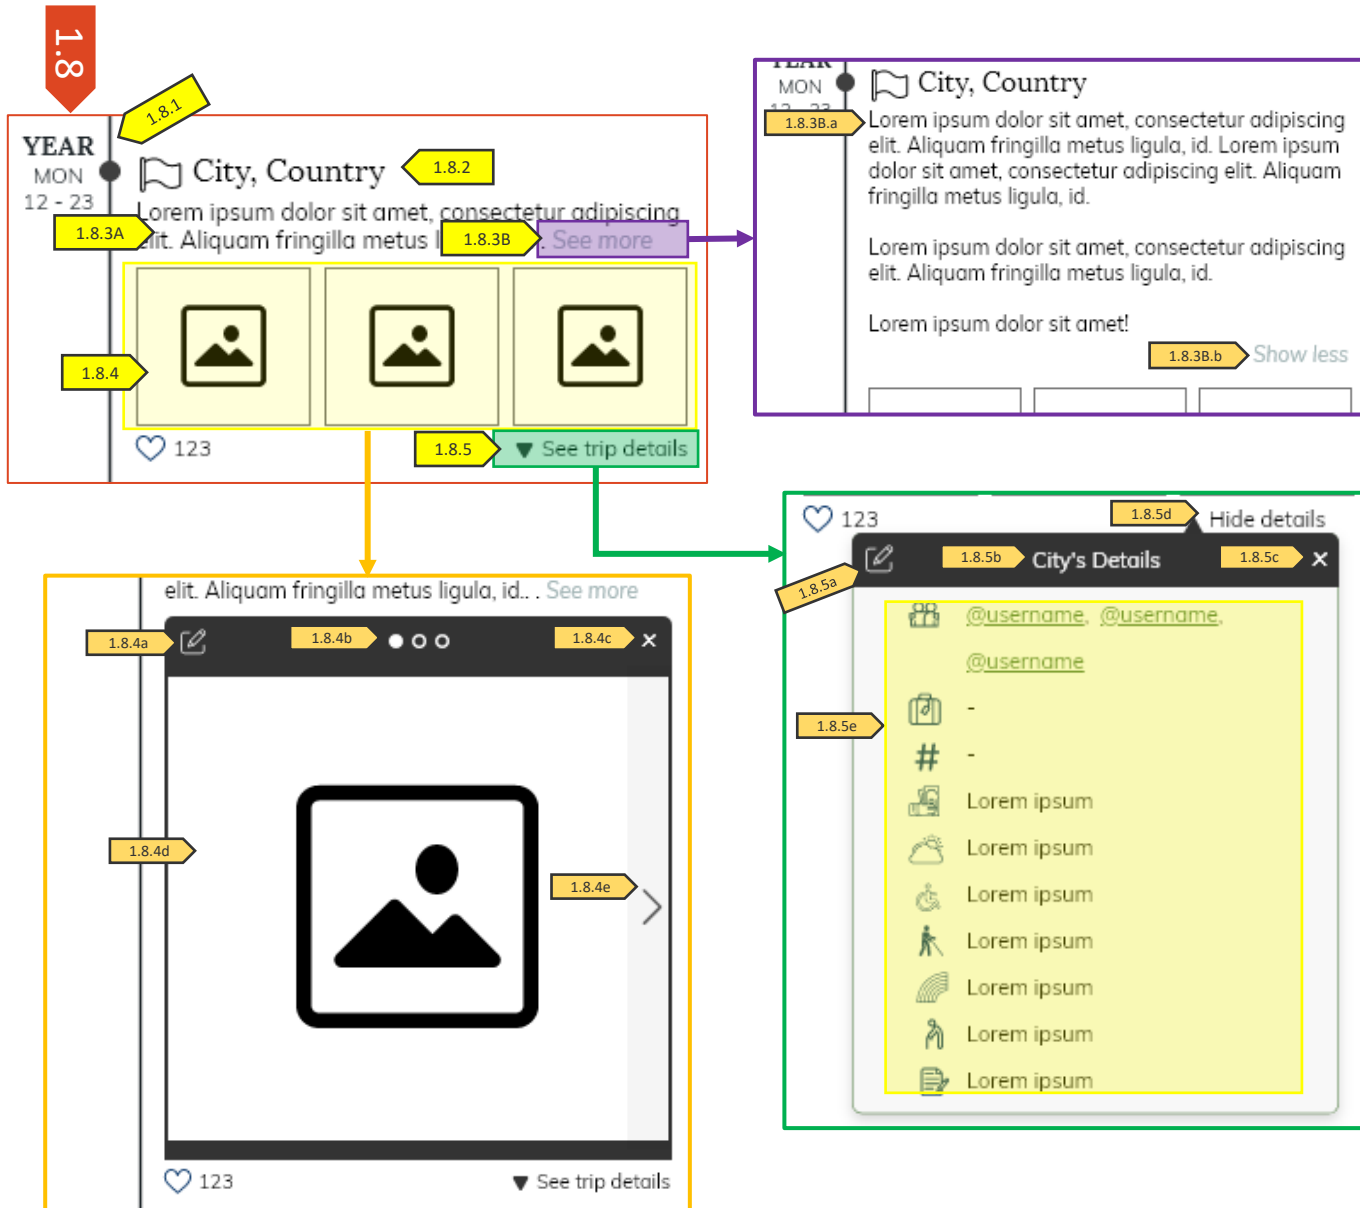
1.8

1.8.1

YEAR
MON
12 - 23

City, Country

1.8.2

1.8.3A

Lorem ipsum dolor sit amet, consectetur adipiscing elit. Aliquam fringilla metus l

1.8.3B

. See more

1.8.4

123

1.8.5

▼ See trip details

MON

1.8.3B.a

City, Country

Lorem ipsum dolor sit amet, consectetur adipiscing elit. Aliquam fringilla metus ligula, id. Lorem ipsum dolor sit amet, consectetur adipiscing elit. Aliquam fringilla metus ligula, id.

Lorem ipsum dolor sit amet, consectetur adipiscing elit. Aliquam fringilla metus ligula, id.

Lorem ipsum dolor sit amet!

1.8.3B.b

Show less

elit. Aliquam fringilla metus ligula, id.. . See more

1.8.4a

1.8.4b

1.8.4c

×

1.8.4d

1.8.4e

123

▼ See trip details

123

1.8.5d

Hide details

1.8.5a

1.8.5b

City's Details

1.8.5c

×

@username, @username,

@username

1.8.5e

-

#

-

Lorem ipsum

Lorem ipsum

Lorem ipsum

Lorem ipsum

Lorem ipsum

Lorem ipsum

Lorem ipsum